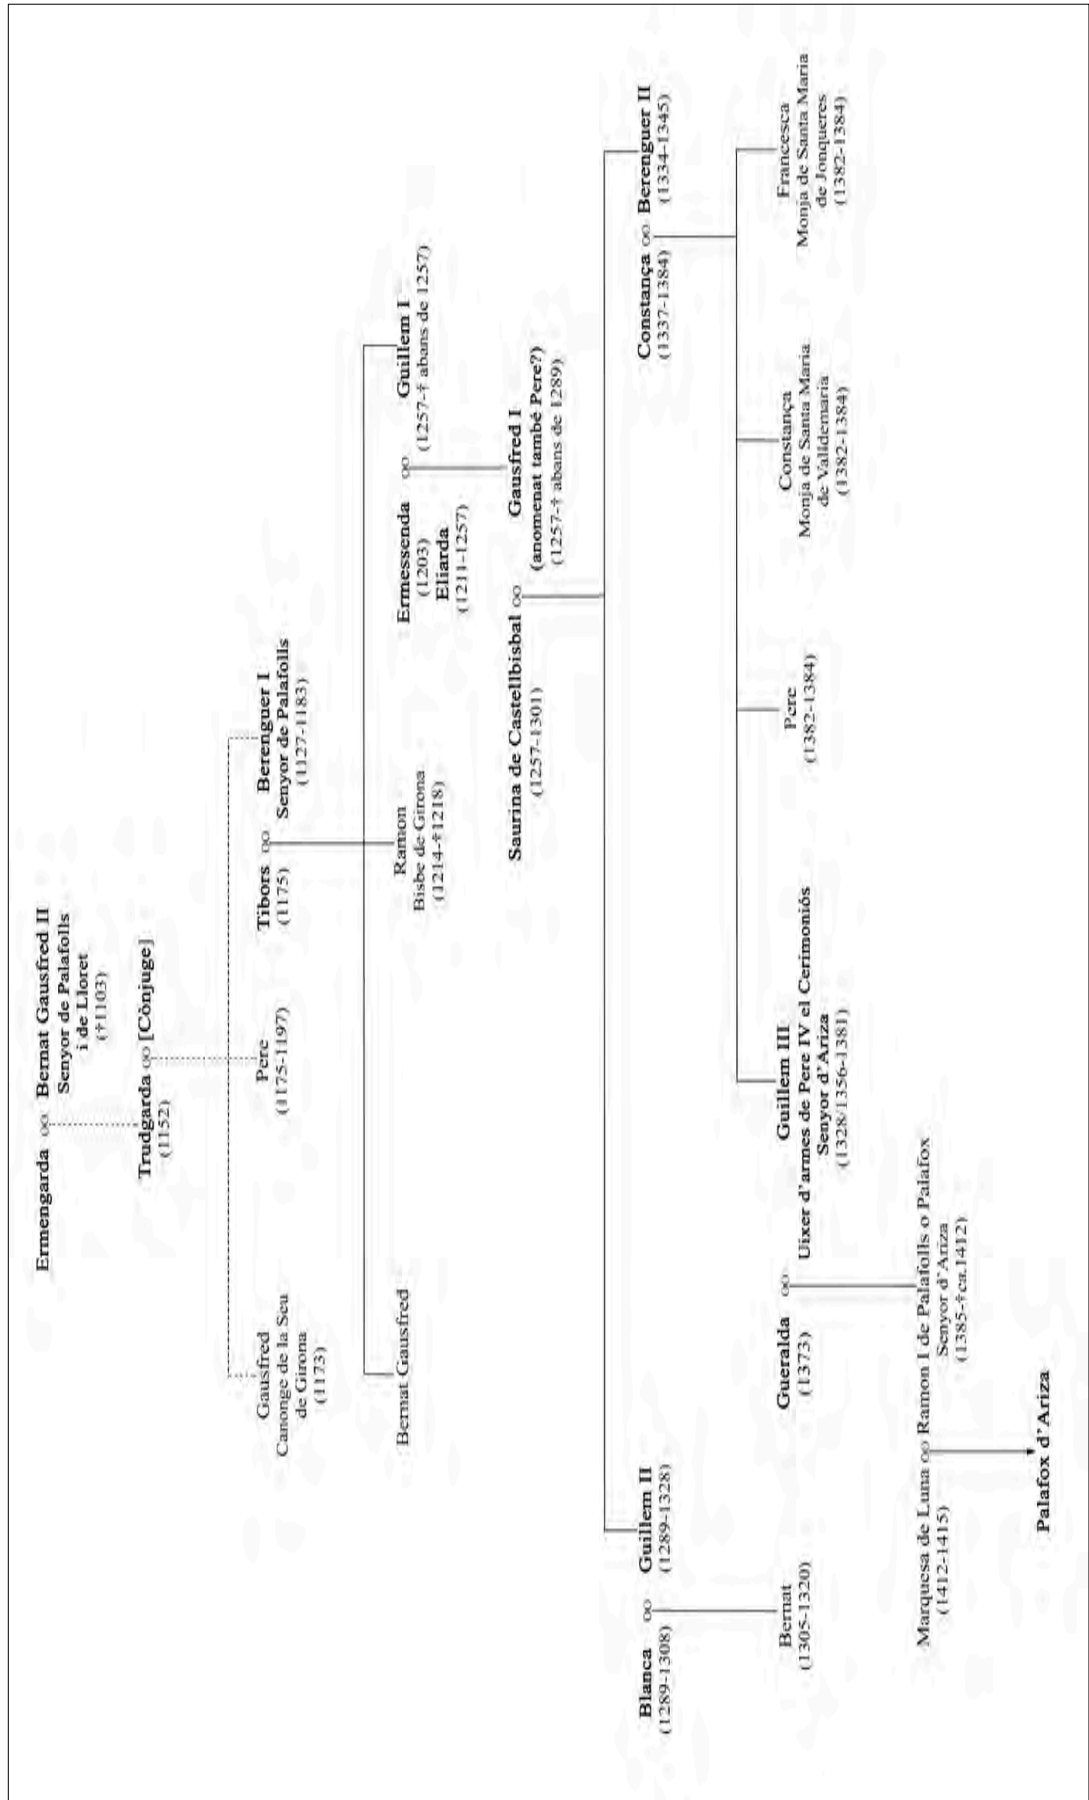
Ermengarda ∞ Bernat Gausfred II
Senyor de Palafolls
i de Lloret
(†1103)

Trudgarda ∞ [Cònjuge]
(1152)

Gausfred
Canonge de la Seu
de Girona
(1173)

Pere
(1175-1197)

Tibors ∞ Berenguer I
(1175)
Senyor de Palafolls
(1127-1183)

Bernat Gausfred

Ramon
Bisbe de Girona
(1214-†1218)

Ermessenda
(1203)
Eliarda
(1211-1257)
∞ Guillem I
(1257-† abans de 1257)

Saurina de Castellbisbal ∞ Gausfred I
(1257-1301)
(anomenat també Pere?)
(1257-† abans de 1289)

Blanca ∞ Guillem II
(1289-1308)
(1289-1328)

Constança ∞ Berenguer II
(1337-1384)
(1334-1345)

Bernat
(1305-1320)

Gueralda ∞ Guillem III
(1373)
Uixer d'armes de Pere IV el Cerimoniós
Senyor d'Ariza
(1328/1356-1381)

Pere
(1382-1384)

Constança
Monja de Santa Maria
de Valldemaria
(1382-1384)

Francesca
Monja de Santa Maria
de Jonqueres
(1382-1384)

Marquesa de Luna ∞ Ramon I de Palafolls o Palafox
(1412-1415)
Senyor d'Ariza
(1385-†ca.1412)

Palafox d'Ariza